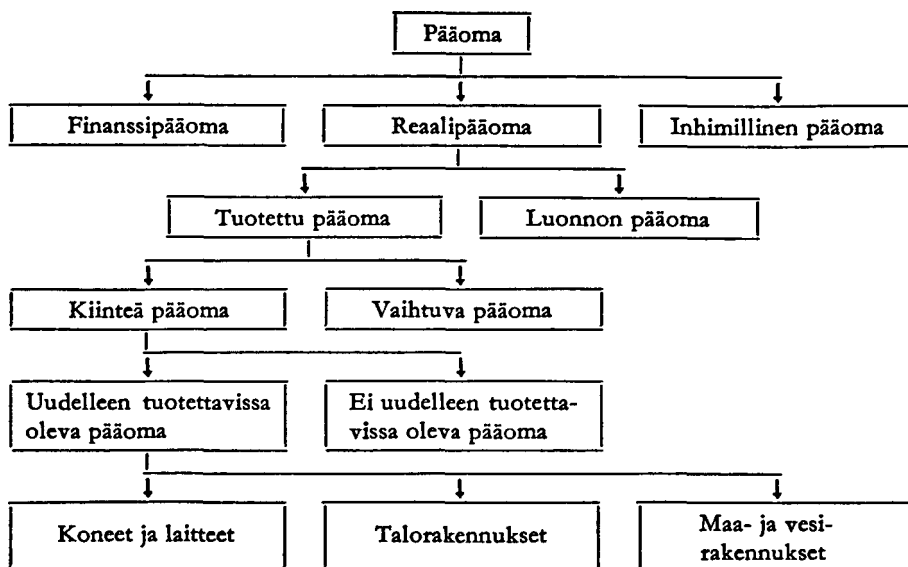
Pääoma

Finanssipääoma

Reaalipääoma

Inhimillinen pääoma

Tuotettu pääoma

Luonnon pääoma

Kiinteä pääoma

Vaihtuva pääoma

Uudelleen tuotettavissa oleva pääoma

Ei uudelleen tuotettavissa oleva pääoma

Koneet ja laitteet

Talorakennukset

Maa- ja vesirakennukset